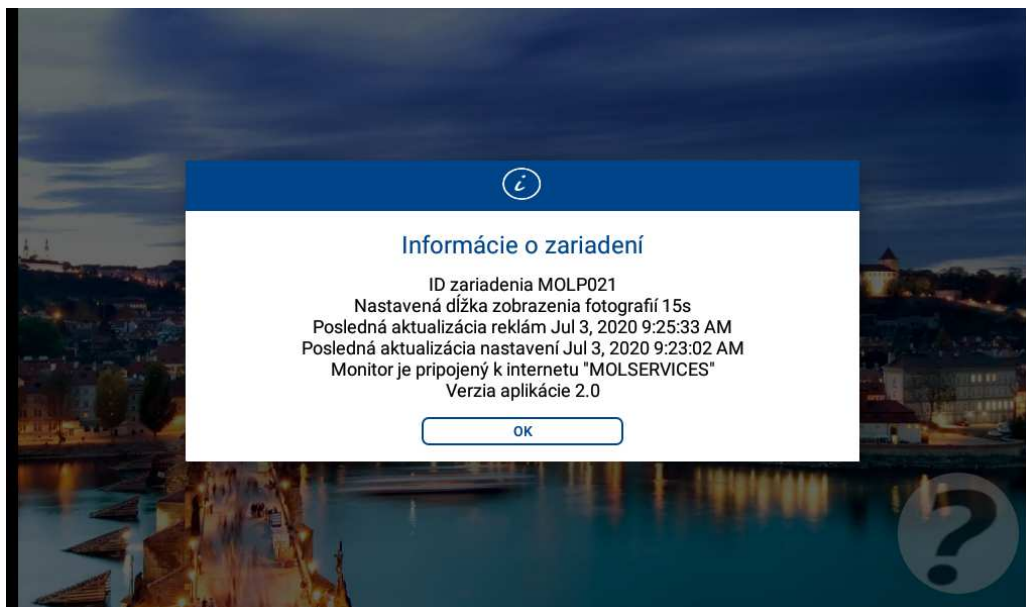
i

Informácie o zariadení

ID zariadenia MOLP021
Nastavená dĺžka zobrazenia fotografií 15s
Posledná aktualizácia reklám Jul 3, 2020 9:25:33 AM
Posledná aktualizácia nastavení Jul 3, 2020 9:23:02 AM
Monitor je pripojený k internetu "MOLSERVICES"
Verzia aplikácie 2.0

OK

?